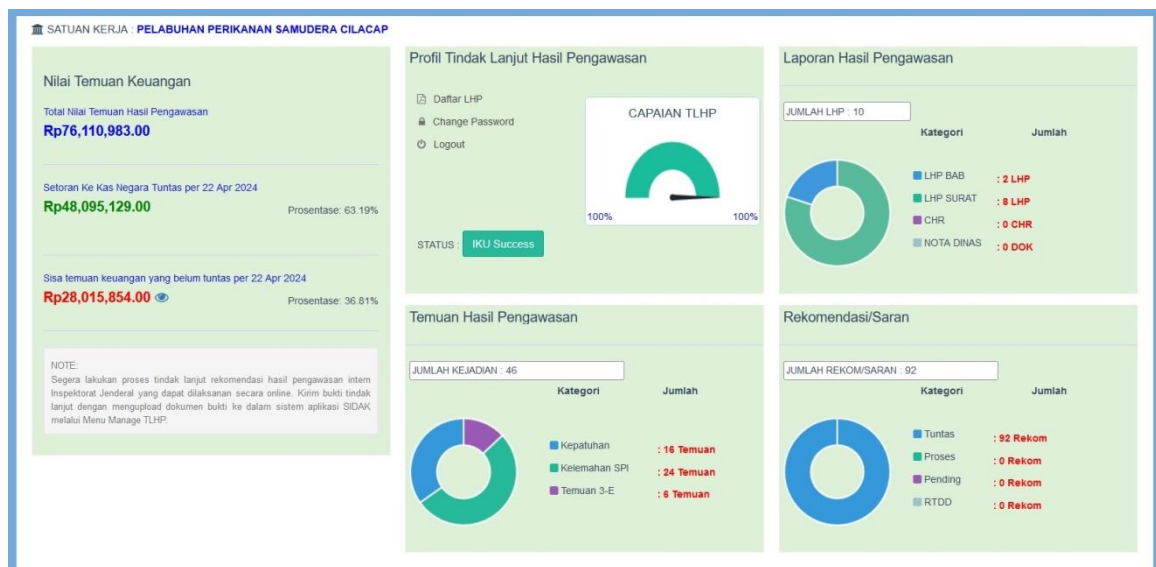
SATUAN KERJA : PELABUHAN PERIKANAN SAMUDERA CILACAP

Nilai Temuan Keuangan

Total Nilai Temuan Hasil Pengawasan
Rp76,110,983.00

Setoran Ke Kas Negara Tuntas per 22 Apr 2024
Rp48,095,129.00
Prosentase: 63.19%

Sisa temuan keuangan yang belum tuntas per 22 Apr 2024
Rp28,015,854.00
Prosentase: 36.81%

NOTE:
Segera lakukan proses tindak lanjut rekomendasi hasil pengawasan intern Inspektorat Jenderal yang dapat dilaksanan secara online. Kirim bukti tindak lanjut dengan mengupload dokumen bukti ke dalam sistem aplikasi SIDAK melalui Menu Manage TLHP.

Profil Tindak Lanjut Hasil Pengawasan

Daftar LHP
Change Password
Logout

CAPAIAN TLHP
100%
100%

STATUS : IKU Success

Laporan Hasil Pengawasan

JUMLAH LHP : 10

| Kategori | Jumlah |
|---|---|
| LHP BAB | : 2 LHP |
| LHP SURAT | : 8 LHP |
| CHR | : 0 CHR |
| NOTA DINAS | : 0 DOK |

Temuan Hasil Pengawasan

JUMLAH KEJADIAN : 46

| Kategori | Jumlah |
|---|---|
| Kepatuhan | : 16 Temuan |
| Kelemahan SPI | : 24 Temuan |
| Temuan 3-E | : 6 Temuan |

Rekomendasi/Saran

JUMLAH REKOM/SARAN : 92

| Kategori | Jumlah |
|---|---|
| Tuntas | : 92 Rekom |
| Proses | : 0 Rekom |
| Pending | : 0 Rekom |
| RTDD | : 0 Rekom |